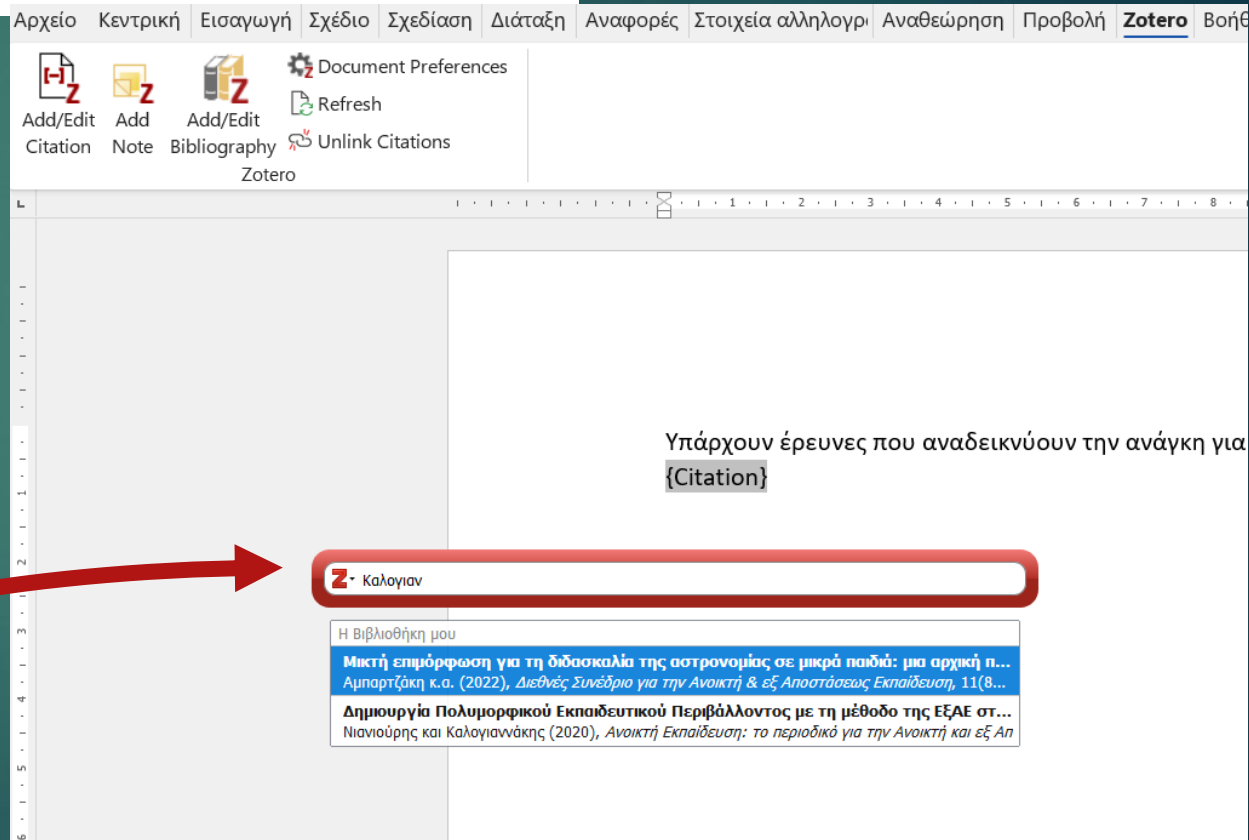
Αρχείο Κεντρική Εισαγωγή Σχέδιο Σχεδίαση Διάταξη Αναφορές Στοιχεία αλληλογρ Αναθεώρηση Προβολή Zotero Βοήθ

Add/Edit Citation
Add Note
Add/Edit Bibliography
Document Preferences
Refresh
Unlink Citations
Zotero

1 · 2 · 3 · 4 · 5 · 6 · 7 · 8

Υπάρχουν έρευνες που αναδεικνύουν την ανάγκη για
{Citation}

Καλογιαν

Η Βιβλιοθήκη μου

**Μικτή επιμόρφωση για τη διδασκαλία της αστρονομίας σε μικρά παιδιά: μια αρχική π...**
Αμπαρτζάκη κ.α. (2022), *Διεθνές Συνέδριο για την Ανοικτή & εξ Αποστάσεως Εκπαίδευση*, 11(8...

**Δημιουργία Πολυμορφικού Εκπαιδευτικού Περιβάλλοντος με τη μέθοδο της ΕξΑΕ στ...**
Νιανιούρης και Καλογιαννάκης (2020), *Ανοικτή Εκπαίδευση: το περιοδικό για την Ανοικτή και εξ Απ*